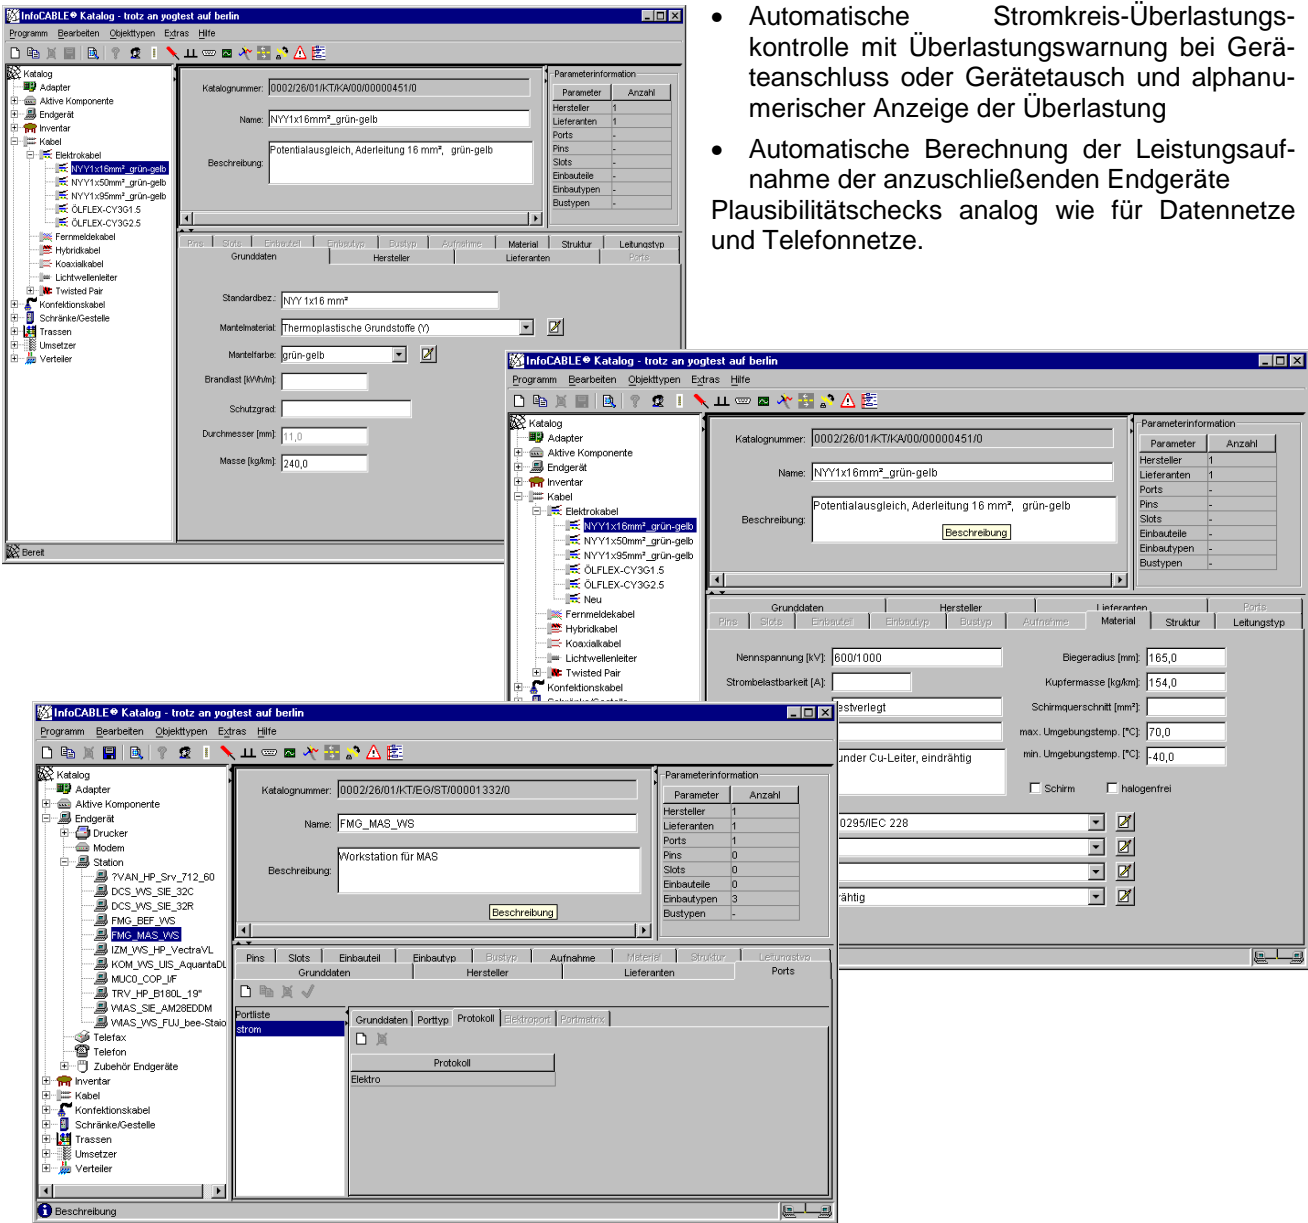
- Automatische Stromkreis-Überlastungskontrolle mit Überlastungswarnung bei Geräteanschluss oder Gerätetausch und alphanumerischer Anzeige der Überlastung
- Automatische Berechnung der Leistungsaufnahme der anzuschließenden Endgeräte

Plausibilitätschecks analog wie für Datennetze und Telefonetze.

InfoCABLE® Katalog - trotz an yogtest auf berlin
Programm Bearbeiten Objekttypen Extras Hilfe

Katalog
Adapter
Aktive Komponente
Endgerät
Inventar
Kabel
Elektrokabel
NYY1x16mm²_grün-gelb
NYY1x50mm²_grün-gelb
NYY1x95mm²_grün-gelb
ÖLFLEX-CY3G1.5
ÖLFLEX-CY3G2.5
Fernmeldekabel
Hybridkabel
Koaxialkabel
Lichtwellenleiter
Twisted Pair
Konfektionskabel
Schränke/Gestelle
Trassen
Umsetzer
Verteiler

Katalognummer: 0002/26/01/KT/KA/00/00000451/0
Name: NYY1x16mm²_grün-gelb
Beschreibung: Potentialausgleich, Aderleitung 16 mm², grün-gelb

Parameterinformation
| Parameter | Anzahl |
|---|---|
| Hersteller | 1 |
| Lieferanten | 1 |
| Ports | - |
| Pins | - |
| Slots | - |
| Einbauteile | - |
| Einbautypen | - |
| Bustypen | - |

Pins Slots Einbauteil Einbautyp Bustyp Aufnahme Material Struktur Leitungstyp
Grunddaten Hersteller Lieferanten Ports

Standardbez.: NYY 1x16 mm²
Mantelmaterial: Thermoplastische Grundstoffe (Y)
Mantelfarbe: grün-gelb
Brandlast [kWh/m]:
Schutzgrad:
Durchmesser [mm]: 11,0
Masse [kg/km]: 240,0

Bereit

InfoCABLE® Katalog - trotz an yogtest auf berlin
Programm Bearbeiten Objekttypen Extras Hilfe

Katalog
Adapter
Aktive Komponente
Endgerät
Inventar
Kabel
Elektrokabel
NYY1x16mm²_grün-gelb
NYY1x50mm²_grün-gelb
NYY1x95mm²_grün-gelb
ÖLFLEX-CY3G1.5
ÖLFLEX-CY3G2.5
Neu
Fernmeldekabel
Hybridkabel
Koaxialkabel
Lichtwellenleiter
Twisted Pair
Konfektionskabel

Katalognummer: 0002/26/01/KT/KA/00/00000451/0
Name: NYY1x16mm²_grün-gelb
Beschreibung: Potentialausgleich, Aderleitung 16 mm², grün-gelb
Beschreibung

Parameterinformation
| Parameter | Anzahl |
|---|---|
| Hersteller | 1 |
| Lieferanten | 1 |
| Ports | - |
| Pins | - |
| Slots | - |
| Einbauteile | - |
| Einbautypen | - |
| Bustypen | - |

Grunddaten Hersteller Lieferanten Ports
Pins Slots Einbauteil Einbautyp Bustyp Aufnahme Material Struktur Leitungstyp

Nennspannung [kV]: 600/1000
Strombelastbarkeit [A]:
estverlegt
under Cu-Leiter, eindrähtig
Biegeradius [mm]: 165,0
Kupfermasse [kg/km]: 154,0
Schirmquerschnitt [mm²]:
max. Umgebungstemp. [°C]: 70,0
min. Umgebungstemp. [°C]: -40,0
Schirm
halogenfrei
0295/IEC 228
rähtig

InfoCABLE® Katalog - trotz an yogtest auf berlin
Programm Bearbeiten Objekttypen Extras Hilfe

Katalog
Adapter
Aktive Komponente
Endgerät
Drucker
Modem
Station
?VAN_HP_Srv_712_60
DCS_WS_SIE_32C
DCS_WS_SIE_32R
FMG_BEF_WS
FMG_MAS_WS
IZM_WS_HP_VectraVL
KOM_WS_UIS_AquantaDL
MUCO_COP_IF
TRV_HP_B180L_19"
VMAS_SIE_AM28EDDM
VMAS_WS_FUJ_bee-Staio
Telefax
Telefon
Zubehör Endgeräte
Inventar
Kabel
Konfektionskabel
Schränke/Gestelle
Trassen
Umsetzer
Verteiler

Katalognummer: 0002/26/01/KT/EG/ST/00001332/0
Name: FMG_MAS_WS
Beschreibung: Workstation für MAS
Beschreibung

Parameterinformation
| Parameter | Anzahl |
|---|---|
| Hersteller | 1 |
| Lieferanten | 1 |
| Ports | 1 |
| Pins | 0 |
| Slots | 0 |
| Einbauteile | 0 |
| Einbautypen | 3 |
| Bustypen | - |

Pins Slots Einbauteil Einbautyp Bustyp Aufnahme Material Struktur Leitungstyp
Grunddaten Hersteller Lieferanten Ports

Portliste
strom
Grunddaten Porttyp Protokoll Elektroport Portmatrix
Protokoll
Elektro

Beschreibung